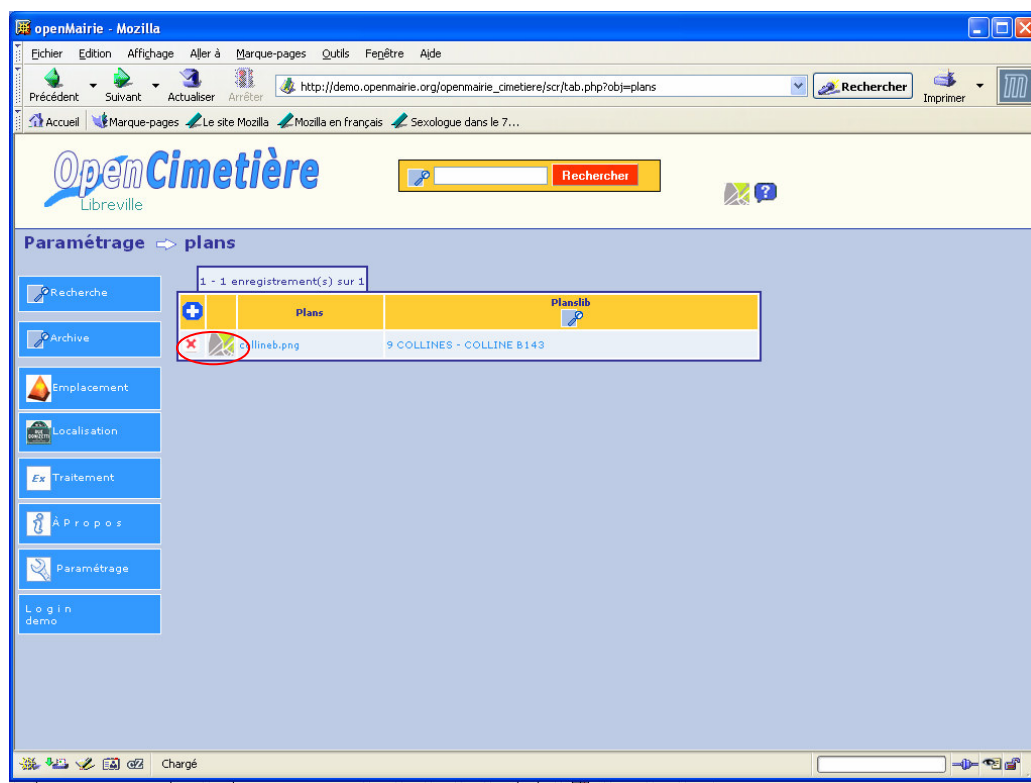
openMairie - Mozilla

Fichier Edition Affichage Aller à Marque-pages Outils Fenêtre Aide

Précédent Suivant Actualiser Arrêter http://demo.openmairie.org/openmairie_cimetiere/scr/tab.php?obj=plans Rechercher Imprimer

Accueil Marque-pages Le site Mozilla Mozilla en français Sexologue dans le 7...

OpenCimetière
Libreville

Rechercher

Paramétrage ⇨ plans

Recherche
Archive
Emplacement
Localisation
Ex Traitement
À P r o p o s
Paramétrage
L o g i n
demo

1 - 1 enregistrement(s) sur 1

| | | Plans | Planslib |
|---|---|---|---|
| × | | collineb.png | 9 COLLINES - COLLINE B143 |

Chargé